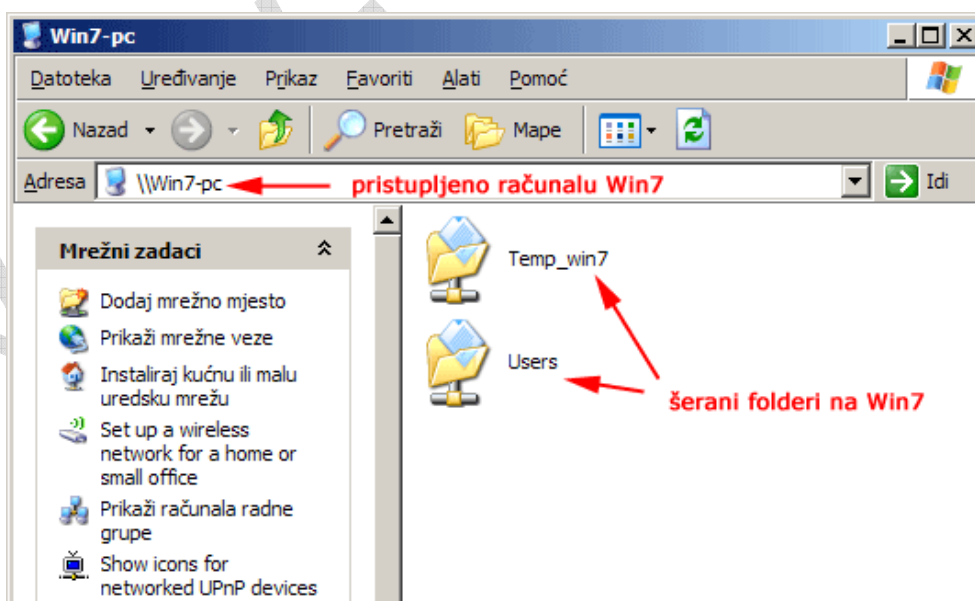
Win7-pc

Datoteka Uređivanje Prikaz Favoriti Alati Pomoć

Nazad Pretraži Mape

Adresa \\Win7-pc pristupljeno računalu Win7 Idi

Mrežni zadaci

Dodaj mrežno mjesto

Prikaži mrežne veze

Instaliraj kućnu ili malu uredsku mrežu

Set up a wireless network for a home or small office

Prikaži računala radne grupe

Show icons for networked UPnP devices

Temp_win7

Users

šerani folderi na Win7